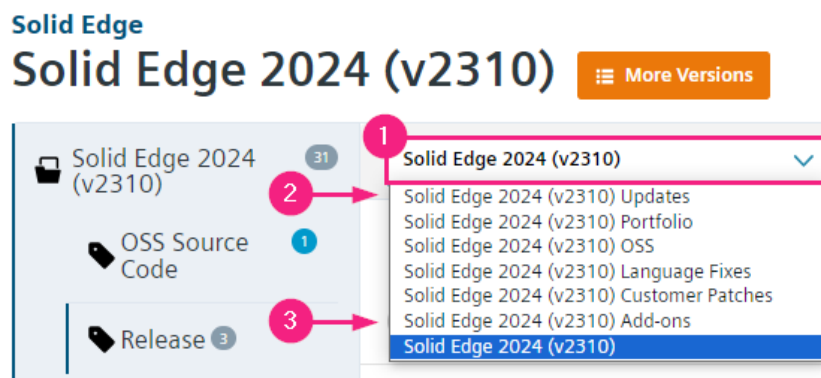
Solid Edge

Solid Edge 2024 (v2310)

More Versions

Solid Edge 2024 (v2310) 31

OSS Source Code 1

Release 3

1

Solid Edge 2024 (v2310)

2

Solid Edge 2024 (v2310) Updates
Solid Edge 2024 (v2310) Portfolio
Solid Edge 2024 (v2310) OSS
Solid Edge 2024 (v2310) Language Fixes
Solid Edge 2024 (v2310) Customer Patches
Solid Edge 2024 (v2310) Add-ons
Solid Edge 2024 (v2310)

3